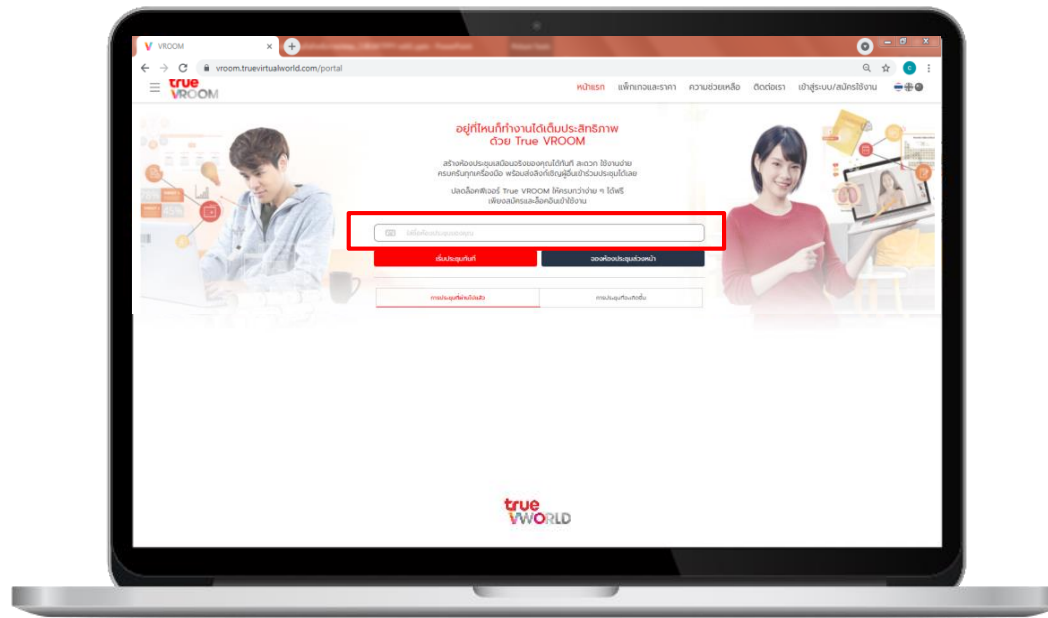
VROOM

vroom.truevirtualworld.com/portal

true VROOM

หน้าแรก แพ็กเกจและราคา ความช่วยเหลือ ติดต่อเรา เข้าสู่ระบบ/สมัครใช้งาน

อยู่ที่ไหนก็ทำงานได้เต็มประสิทธิภาพ ด้วย True VROOM

สร้างห้องประชุมเสมือนจริงของคุณได้ทันที สะดวก ใช้งานง่าย ครบครันทุกเครื่องมือ พร้อมส่งลิงก์เชิญผู้อื่นเข้าร่วมประชุมได้เลย

ปลดล็อคฟีเจอร์ True VROOM ให้ครบกว่าง่าย ๆ ได้ฟรี เพียงสมัครและล็อคอินเข้าใช้งาน

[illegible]

เริ่มประชุมทันที

จองห้องประชุมล่วงหน้า

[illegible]

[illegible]

true VWORLD